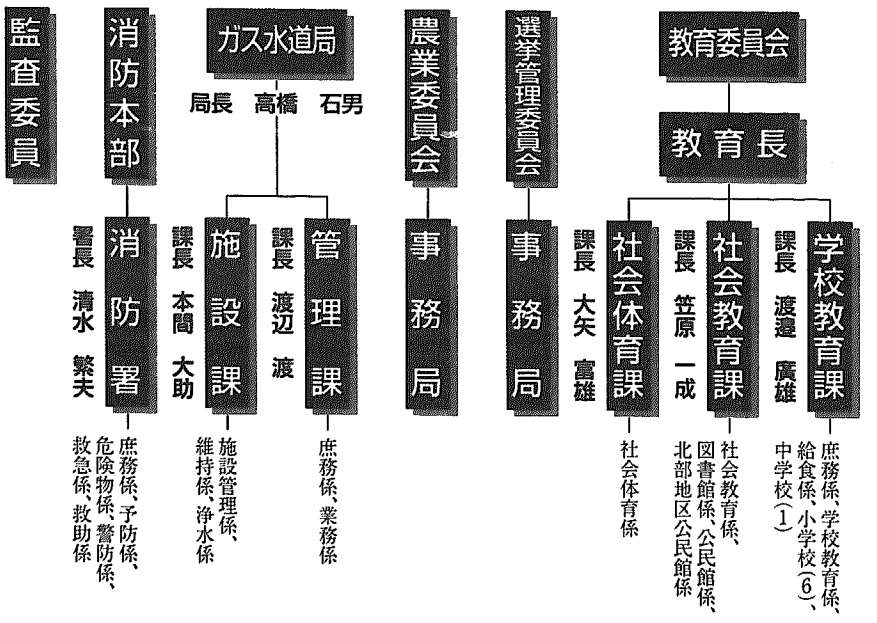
監査委員

消防本部

消防署

署長 清水 繁夫

庶務係、予防係、危険物係、警防係、救急係、救助係

ガス水道局

局長 高橋 石男

施設課

課長 本間 大助

施設管理係、維持係、浄水係

管理課

課長 渡辺 渡

庶務係、業務係

農業委員会

事務局

選挙管理委員会

事務局

教育委員会

教育長

社会体育課

課長 大矢 富雄

社会体育係

社会教育課

課長 笠原 一成

社会教育係、図書館係、公民館係、北部地区公民館係

学校教育課

課長 渡邊 廣雄

庶務係、学校教育係、給食係、小学校(6)、中学校(1)